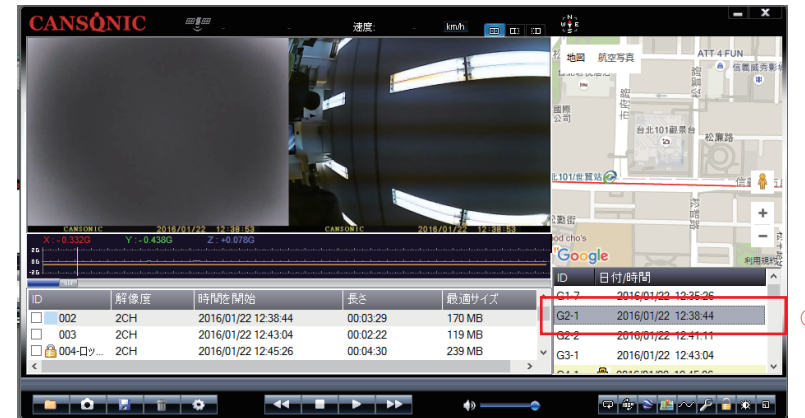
CANSONIC
速度: km/h
N W E S
地図 航空写真
ATT 4 FUN
信義威秀影城
台北101觀景台
松廉路
市府路
台北101/世貿站
信義
松智路
松勤街
od cho's
Google
利用規約
CANSONIC 2016/01/22 12:38:53
CANSONIC 2016/01/22 12:38:53
X : -0.332G Y : +0.438G Z : +0.078G
2G
0G
-2G

| ID | 解像度 | 時間を開始 | 長さ | 最適サイズ |
|---|---|---|---|---|
| 002 | 2CH | 2016/01/22 12:38:44 | 00:03:29 | 170 MB |
| 003 | 2CH | 2016/01/22 12:43:04 | 00:02:22 | 119 MB |
| 004-ロッ | 2CH | 2016/01/22 12:45:26 | 00:04:30 | 239 MB |

| ID | 日付/時間 |
|---|---|
| G1-7 | 2016/01/22 12:35:26 |
| G2-1 | 2016/01/22 12:38:44 |
| G2-2 | 2016/01/22 12:41:11 |
| G3-1 | 2016/01/22 12:43:04 |
| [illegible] | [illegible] |